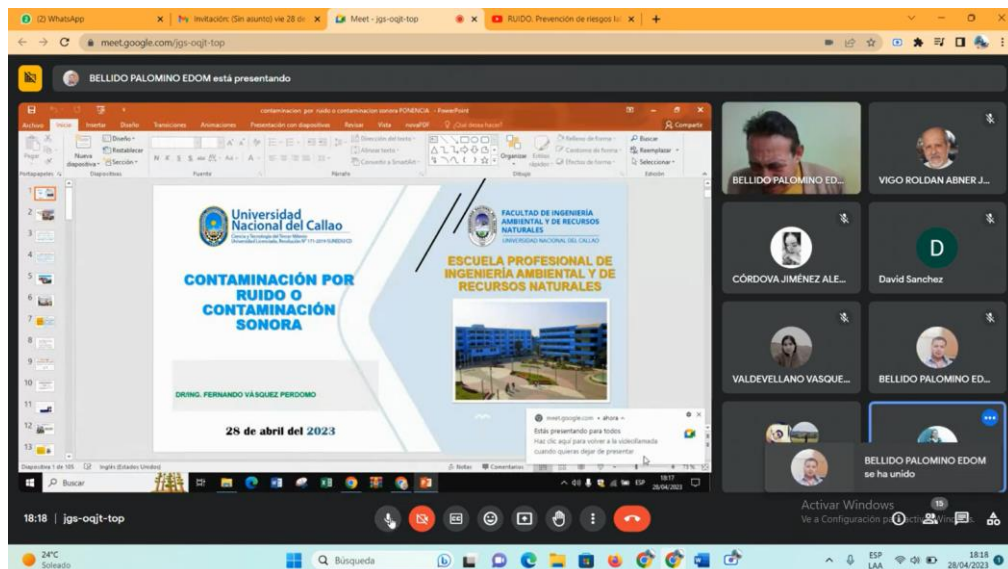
(2) WhatsApp | Invitación: (Sin asunto) vie 28 de | Meet - jgs-oqjt-top | RUIDO. Prevención de riesgos la

meet.google.com/jgs-oqjt-top

BELLIDO PALOMINO EDOM está presentando

contaminacion por ruido o contaminacion sonora PONENCIA - PowerPoint

Archivo Inicio Insertar Diseño Transiciones Animaciones Presentación con diapositivas Revisar Vista novaPDF ¿Qué desea hacer? Compartir

Universidad Nacional del Callao

FACULTAD DE INGENIERÍA AMBIENTAL Y DE RECURSOS NATURALES
UNIVERSIDAD NACIONAL DEL CALLAO

CONTAMINACIÓN POR RUIDO O CONTAMINACIÓN SONORA

ESCUELA PROFESIONAL DE INGENIERÍA AMBIENTAL Y DE RECURSOS NATURALES

DR/ING. FERNANDO VÁSQUEZ PERDOMO

28 de abril del 2023

meet.google.com • ahora
Estás presentando para todos
Haz clic aquí para volver a la videollamada cuando quieras dejar de presentar

Diapositiva 1 de 105 Inglés (Estados Unidos) Notas Comentarios 73 %

Buscar 18:17 28/04/2023

BELLIDO PALOMINO ED...
VIGO ROLDAN ABNER J...
CÓRDOVA JIMÉNEZ ALE...
D
David Sanchez
VALDEVELLANO VASQUE...
BELLIDO PALOMINO ED...

BELLIDO PALOMINO EDOM se ha unido

18:18 | jgs-oqjt-top

Activar Windows
Ve a Configuración para activar Windows.
15

24°C Soleado
Búsqueda
ESP LAA 18:18 28/04/2023